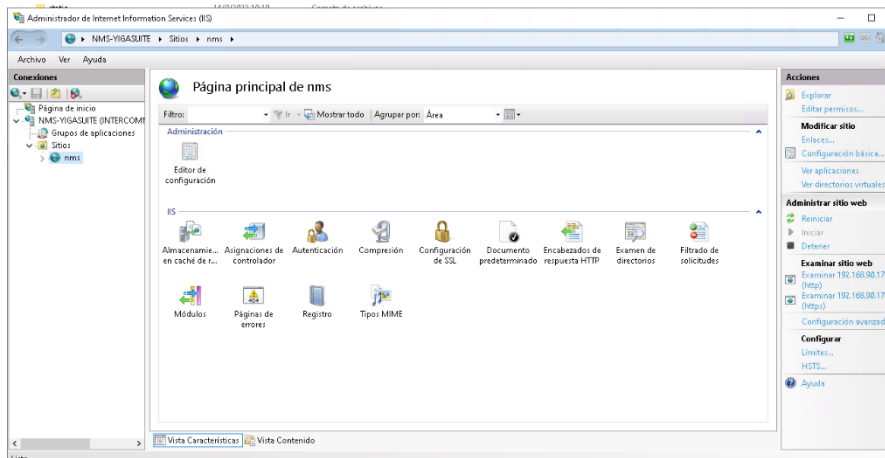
Administrador de Internet Information Services (IIS)

NMS-YIGASUITE ▸ Sitios ▸ nms ▸

Archivo Ver Ayuda

Conexiones

Página de inicio
NMS-YIGASUITE (INTERCOM
Grupos de aplicaciones
Sitios
nms

Página principal de nms

Filtro: Ir Mostrar todo Agrupar por: Área

Administración

Editor de configuración

IIS

Almacenamie... en caché de r...
Asignaciones de controlador
Autenticación
Compresión
Configuración de SSL
Documento predeterminado
Encabezados de respuesta HTTP
Examen de directorios
Filtrado de solicitudes
Módulos
Páginas de errores
Registro
Tipos MIME

Vista Características Vista Contenido

Acciones

Explorar
Editar permisos...
Modificar sitio
Enlaces...
Configuración básica...
Ver aplicaciones
Ver directorios virtuales
Administrar sitio web
Reiniciar
Iniciar
Detener
Examinar sitio web
Examinar 192.168.90.17 (http)
Examinar 192.168.90.17 (https)
Configuración avanzada
Configurar
Límites...
HSTS...
Ayuda